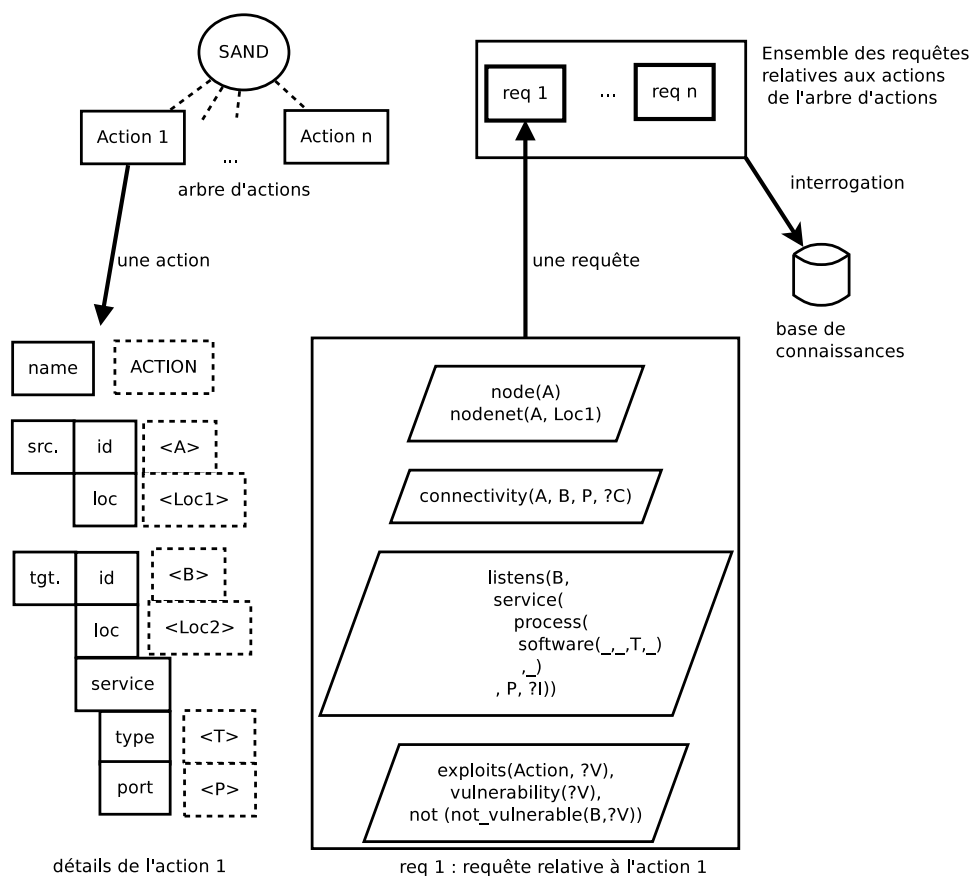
SAND

Action 1

...

Action n

arbre d'actions

une action

name

ACTION

src.

id

<A>

loc

<Loc1>

tgt.

id

<B>

loc

<Loc2>

service

type

<T>

port

<P>

détails de l'action 1

req 1

...

req n

Ensemble des requêtes relatives aux actions de l'arbre d'actions

interrogation

base de connaissances

une requête

node(A)
nodenet(A, Loc1)

connectivity(A, B, P, ?C)

listens(B,
service(
process(
software(_,_,T,_)
,_)
, P, ?I))

exploits(Action, ?V),
vulnerability(?V),
not (not_vulnerable(B,?V))

req 1 : requête relative à l'action 1